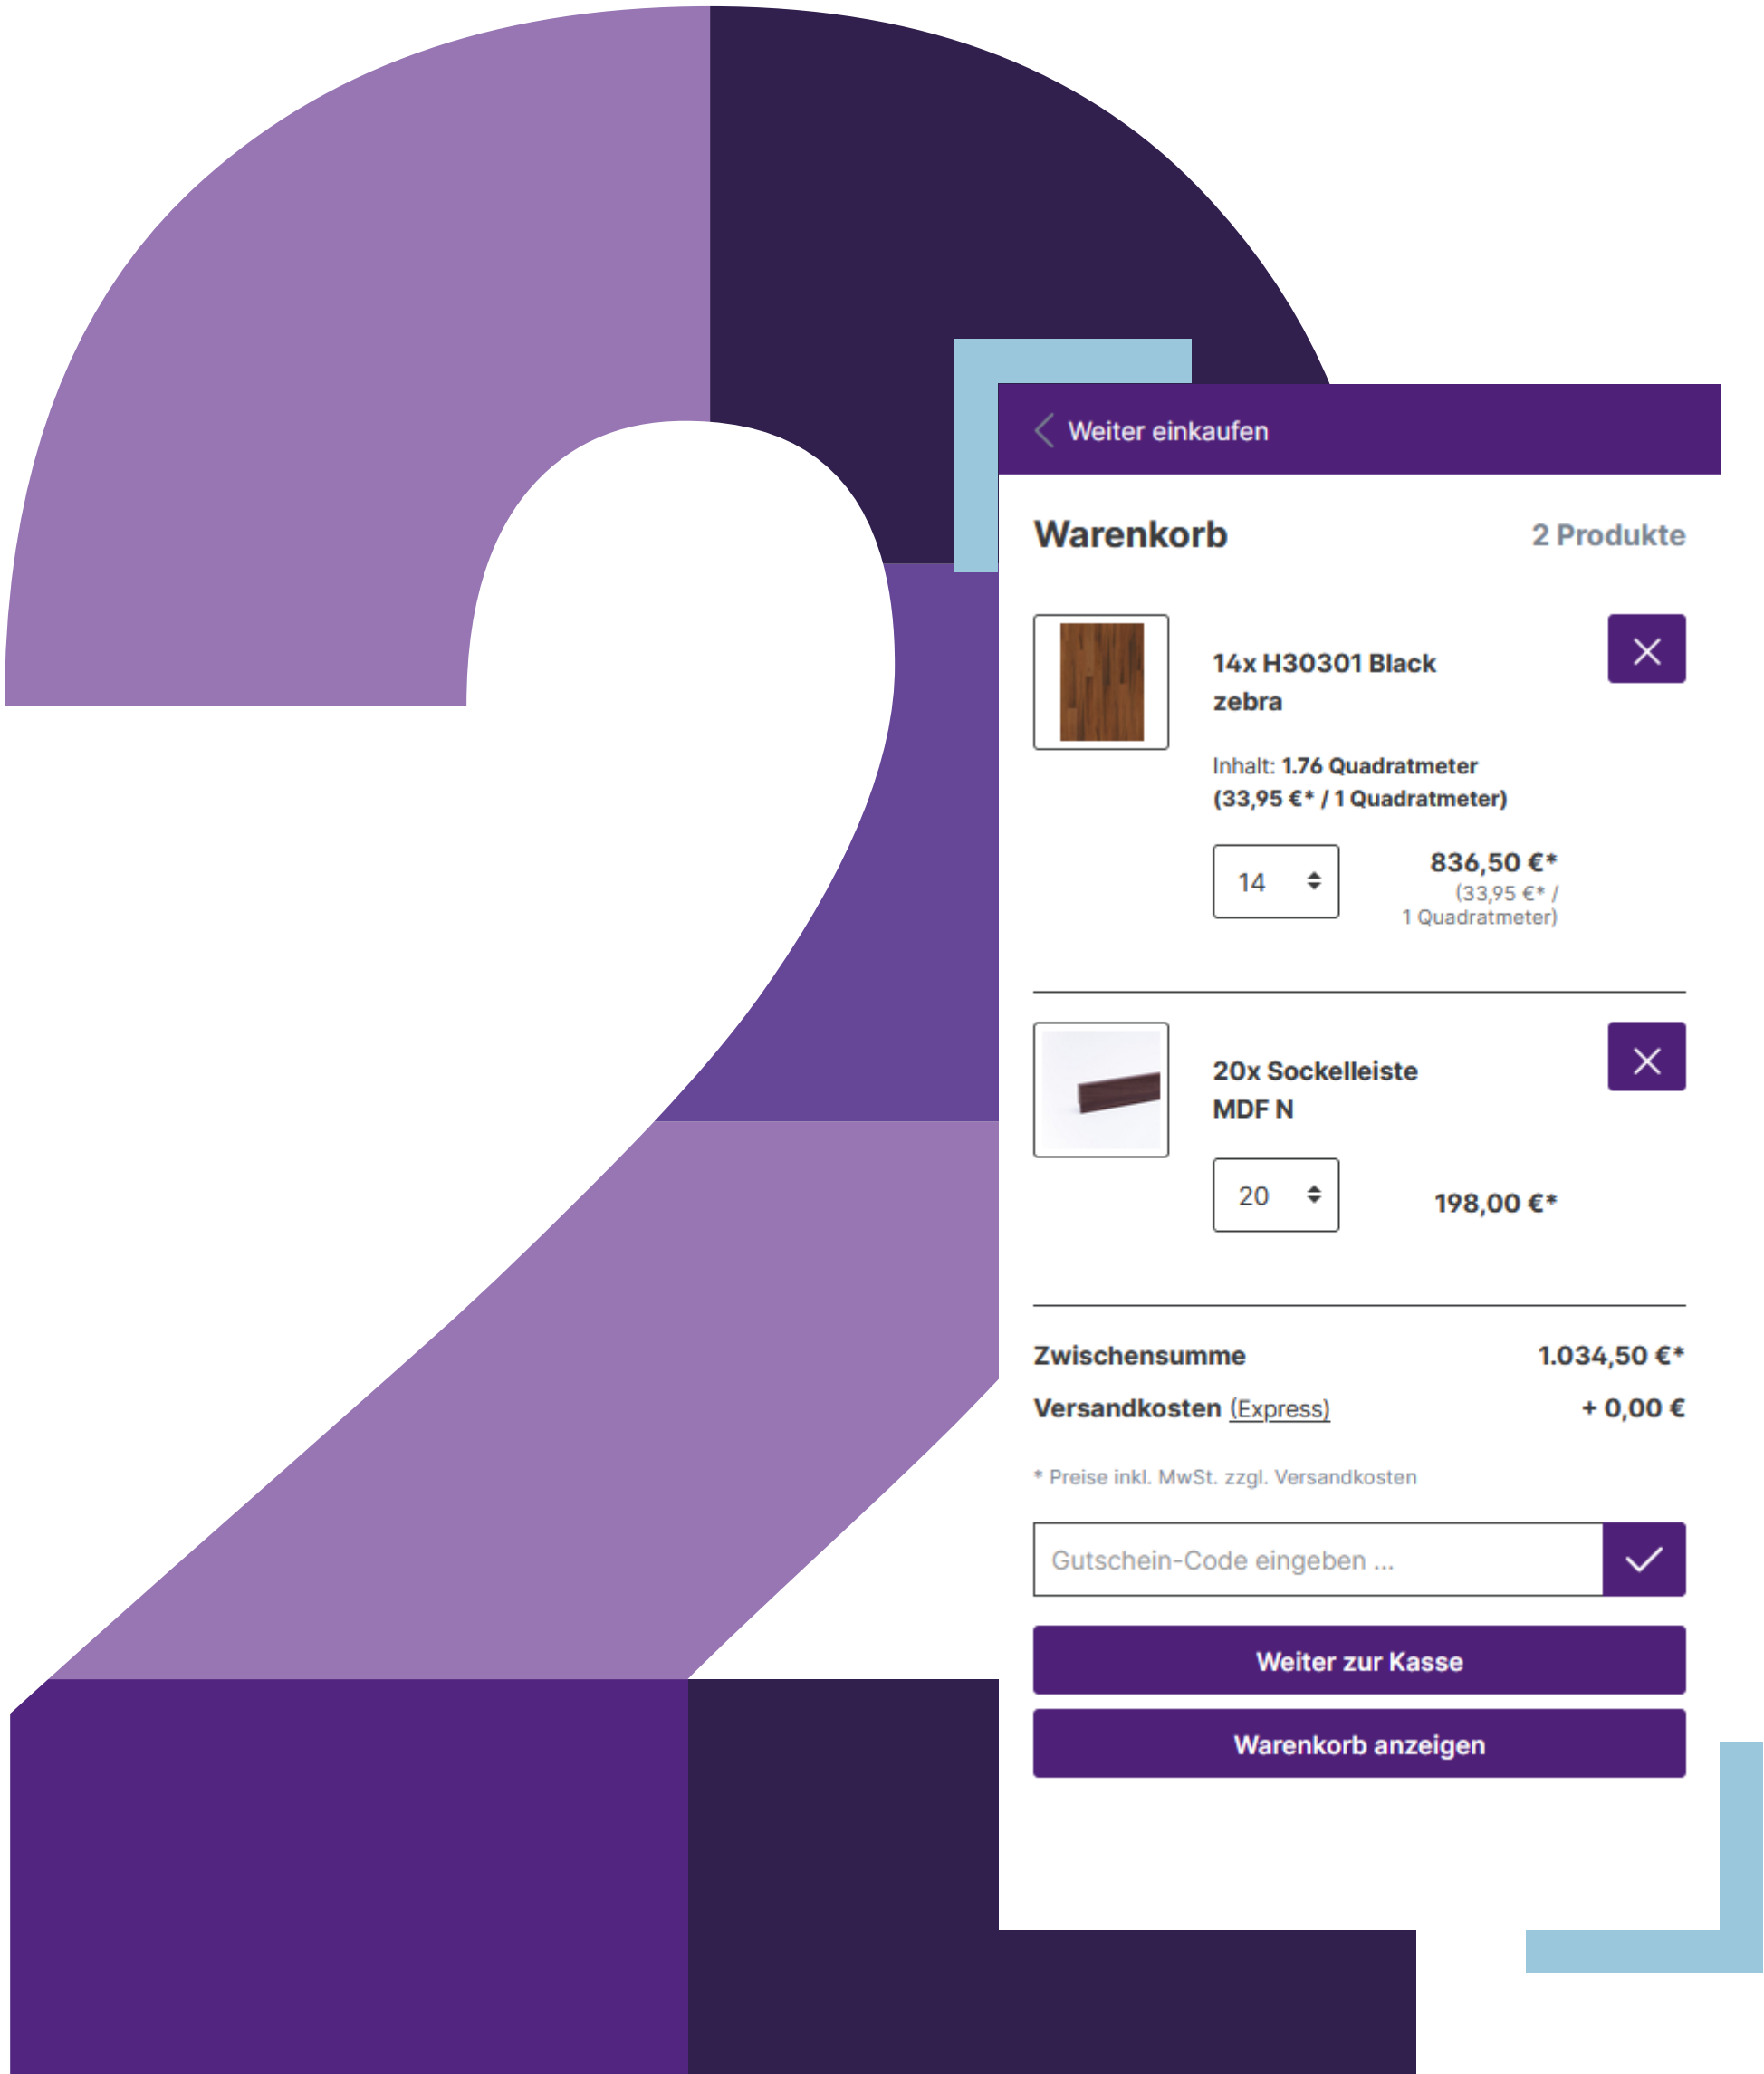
Weiter einkaufen

Warenkorb

2 Produkte

14x H30301 Black zebra

Inhalt: 1.76 Quadratmeter (33,95 €* / 1 Quadratmeter)

14

836,50 €*
(33,95 €* / 1 Quadratmeter)

20x Sockelleiste MDF N

20

198,00 €*

Zwischensumme 1.034,50 €*

Versandkosten (Express) + 0,00 €

* Preise inkl. MwSt. zzgl. Versandkosten

Gutschein-Code eingeben ...

Weiter zur Kasse

Warenkorb anzeigen